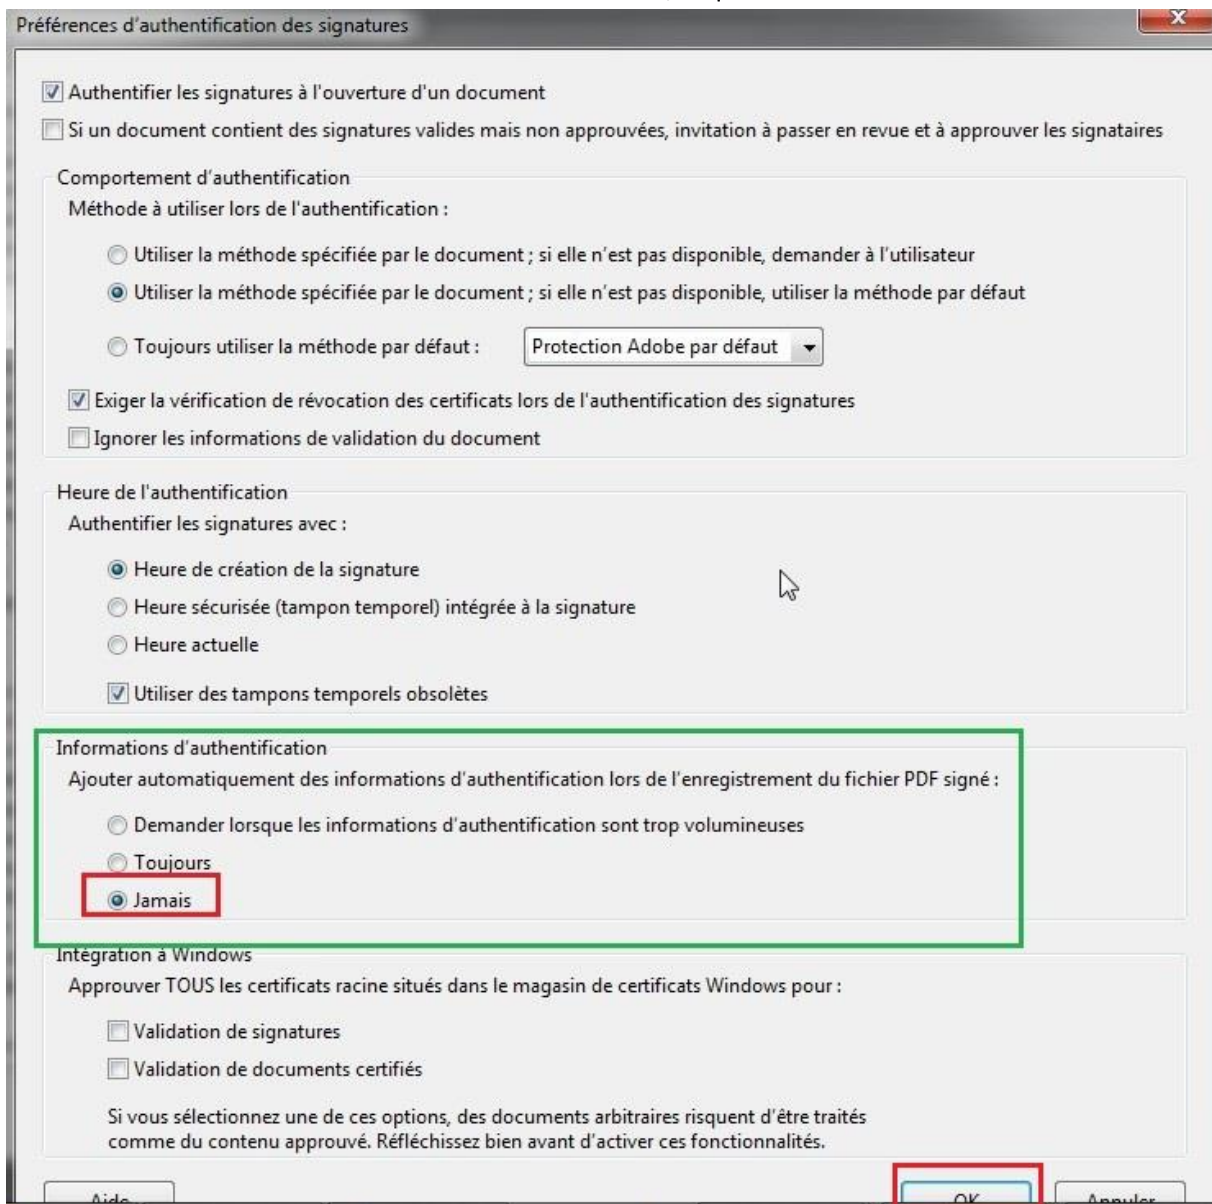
Préférences d'authentification des signatures

Authentifier les signatures à l'ouverture d'un document

Si un document contient des signatures valides mais non approuvées, invitation à passer en revue et à approuver les signataires

Comportement d'authentification

Méthode à utiliser lors de l'authentification :

Utiliser la méthode spécifiée par le document ; si elle n'est pas disponible, demander à l'utilisateur

Utiliser la méthode spécifiée par le document ; si elle n'est pas disponible, utiliser la méthode par défaut

Toujours utiliser la méthode par défaut : Protection Adobe par défaut

Exiger la vérification de révocation des certificats lors de l'authentification des signatures

Ignorer les informations de validation du document

Heure de l'authentification

Authentifier les signatures avec :

Heure de création de la signature

Heure sécurisée (tampon temporel) intégrée à la signature

Heure actuelle

Utiliser des tampons temporels obsolètes

Informations d'authentification

Ajouter automatiquement des informations d'authentification lors de l'enregistrement du fichier PDF signé :

Demander lorsque les informations d'authentification sont trop volumineuses

Toujours

Jamais

Intégration à Windows

Approuver TOUS les certificats racine situés dans le magasin de certificats Windows pour :

Validation de signatures

Validation de documents certifiés

Si vous sélectionnez une de ces options, des documents arbitraires risquent d'être traités comme du contenu approuvé. Réfléchissez bien avant d'activer ces fonctionnalités.

Aide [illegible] OK Annuler